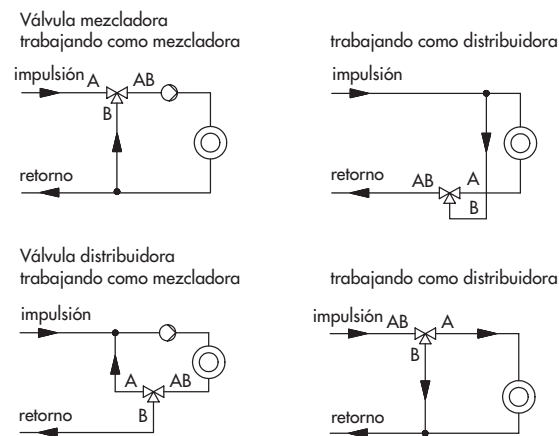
Válvula mezcladora
trabajando como mezcladora

impulsión A AB
B

retorno

trabajando como distribuidora

impulsión

retorno AB A
B

Válvula distribuidora
trabajando como mezcladora

impulsión

A AB
retorno B

trabajando como distribuidora

impulsión AB A
B

retorno